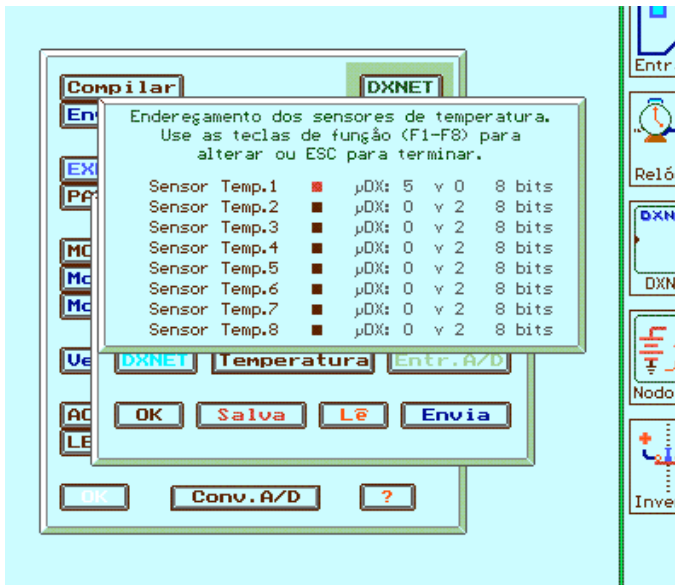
Compilar
DXNET
En
Endereçamento dos sensores de temperatura.
Use as teclas de função (F1-F8) para
alterar ou ESC para terminar.

| | | | | |
|---|---|---|---|---|
| Sensor Temp.1 | ■ | μDX: 5 | v 0 | 8 bits |
| Sensor Temp.2 | ■ | μDX: 0 | v 2 | 8 bits |
| Sensor Temp.3 | ■ | μDX: 0 | v 2 | 8 bits |
| Sensor Temp.4 | ■ | μDX: 0 | v 2 | 8 bits |
| Sensor Temp.5 | ■ | μDX: 0 | v 2 | 8 bits |
| Sensor Temp.6 | ■ | μDX: 0 | v 2 | 8 bits |
| Sensor Temp.7 | ■ | μDX: 0 | v 2 | 8 bits |
| Sensor Temp.8 | ■ | μDX: 0 | v 2 | 8 bits |

EX
PA
MO
Mo
Mo
Ve
DXNET
Temperatura
Entr.A/D
AC
LE
OK
Salva
Lê
Envia
OK
Conv.A/D
?
Entr
Reló
DXN
DXN
Nodo
Inve